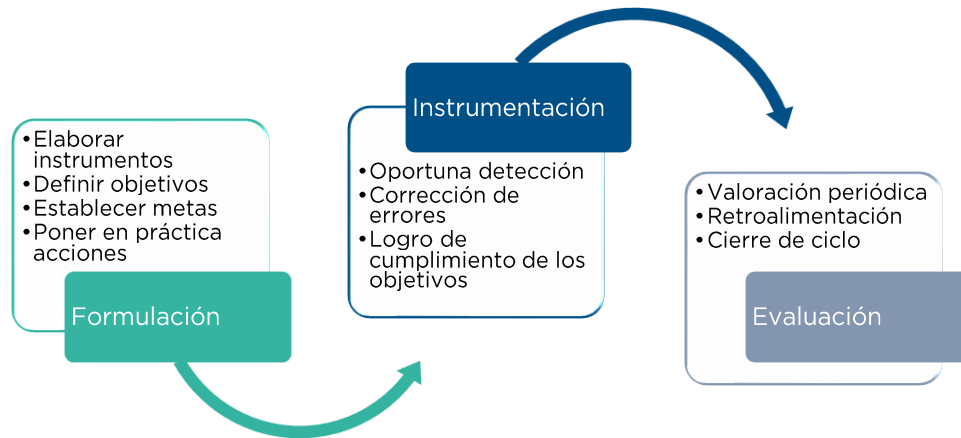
• Elaborar instrumentos
• Definir objetivos
• Establecer metas
• Poner en práctica acciones

Formulación

Instrumentación

• Oportuna detección
• Corrección de errores
• Logro de cumplimiento de los objetivos

• Valoración periódica
• Retroalimentación
• Cierre de ciclo

Evaluación